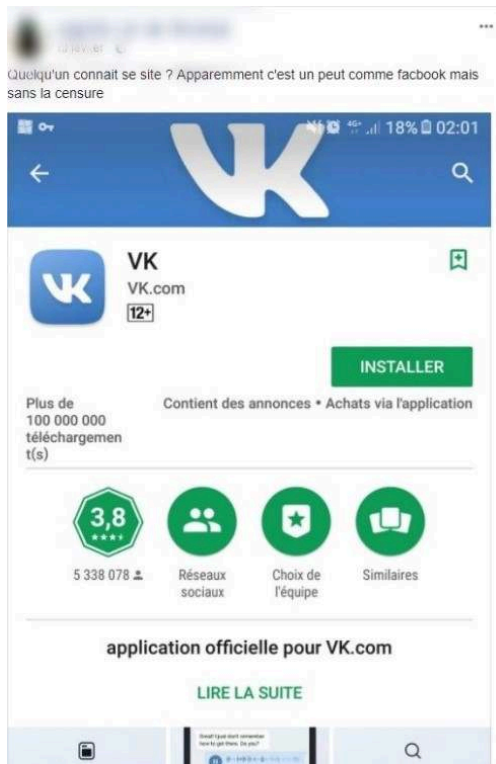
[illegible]
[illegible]

Quelqu'un connait se site ? Apparemment c'est un peut comme facbook mais sans la censure

18% 02:01

VK
VK.com
12+

INSTALLER

Plus de 100 000 000 téléchargement(s)

Contient des annonces • Achats via l'application

3,8

5 338 078

Réseaux sociaux

Choix de l'équipe

Similaires

application officielle pour VK.com

LIRE LA SUITE

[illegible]